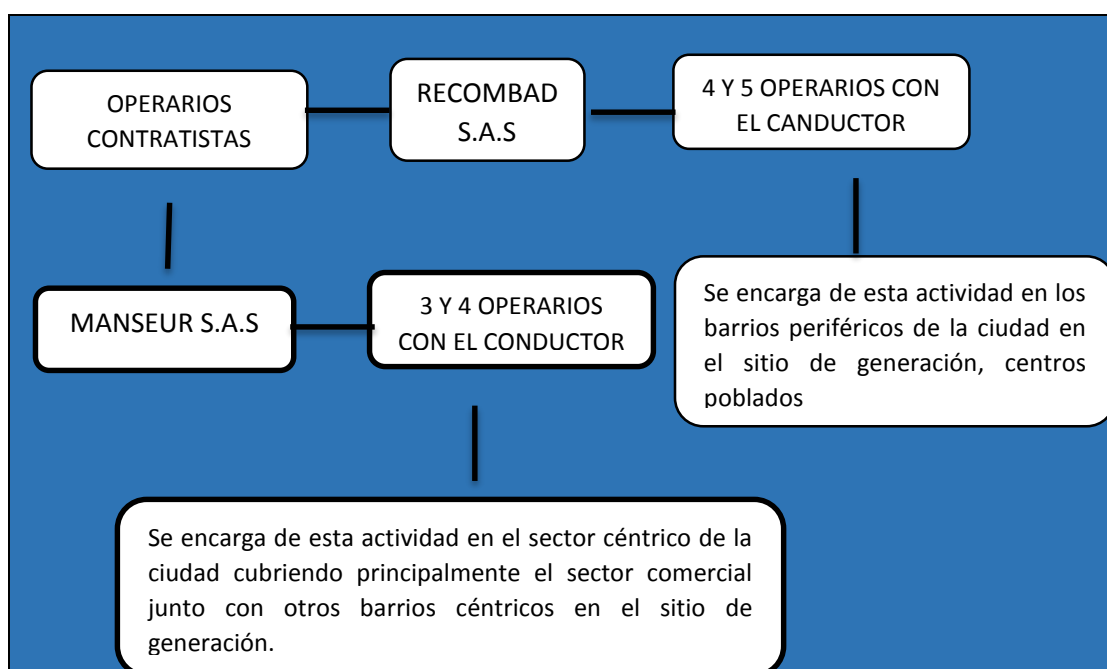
OPERARIOS CONTRATISTAS

RECOMBAD S.A.S

4 Y 5 OPERARIOS CON EL CANDUCTOR

Se encarga de esta actividad en los barrios periféricos de la ciudad en el sitio de generación, centros poblados

MANSEUR S.A.S

3 Y 4 OPERARIOS CON EL CONDUCTOR

Se encarga de esta actividad en el sector céntrico de la ciudad cubriendo principalmente el sector comercial junto con otros barrios céntricos en el sitio de generación.